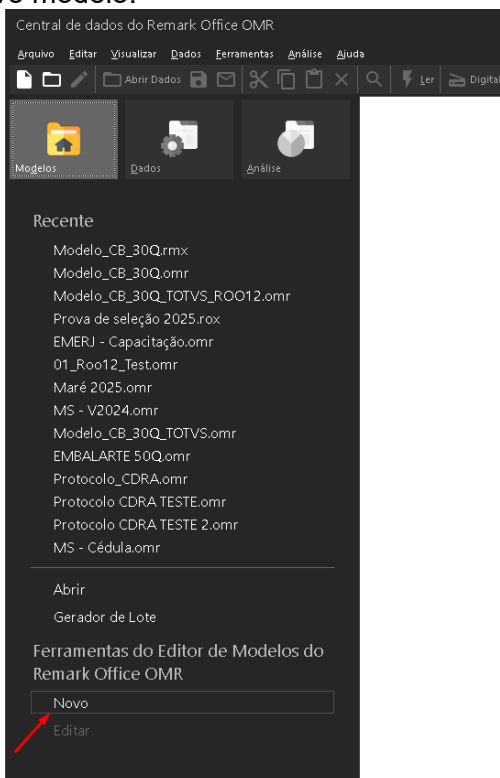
vo modelo:

Central de dados do Remark Office OMR

Arquivo Editar Visualizar Dados Ferramentas Análise Ajuda

Abrir Dados Ler Digital

Modelos Dados Análise

Recente

Modelo_CB_30Q.rmx
Modelo_CB_30Q.omr
Modelo_CB_30Q_TOTVS_ROO12.omr
Prova de seleção 2025.rox
EMERJ - Capacitação.omr
01_Roo12_Test.omr
Maré 2025.omr
MS - V2024.omr
Modelo_CB_30Q_TOTVS.omr
EMBALARTE 50Q.omr
Protocolo_CDRA.omr
Protocolo CDRA TESTE.omr
Protocolo CDRA TESTE 2.omr
MS - Cédula.omr

Abrir
Gerador de Lote

Ferramentas do Editor de Modelos do Remark Office OMR

Novo
Editar